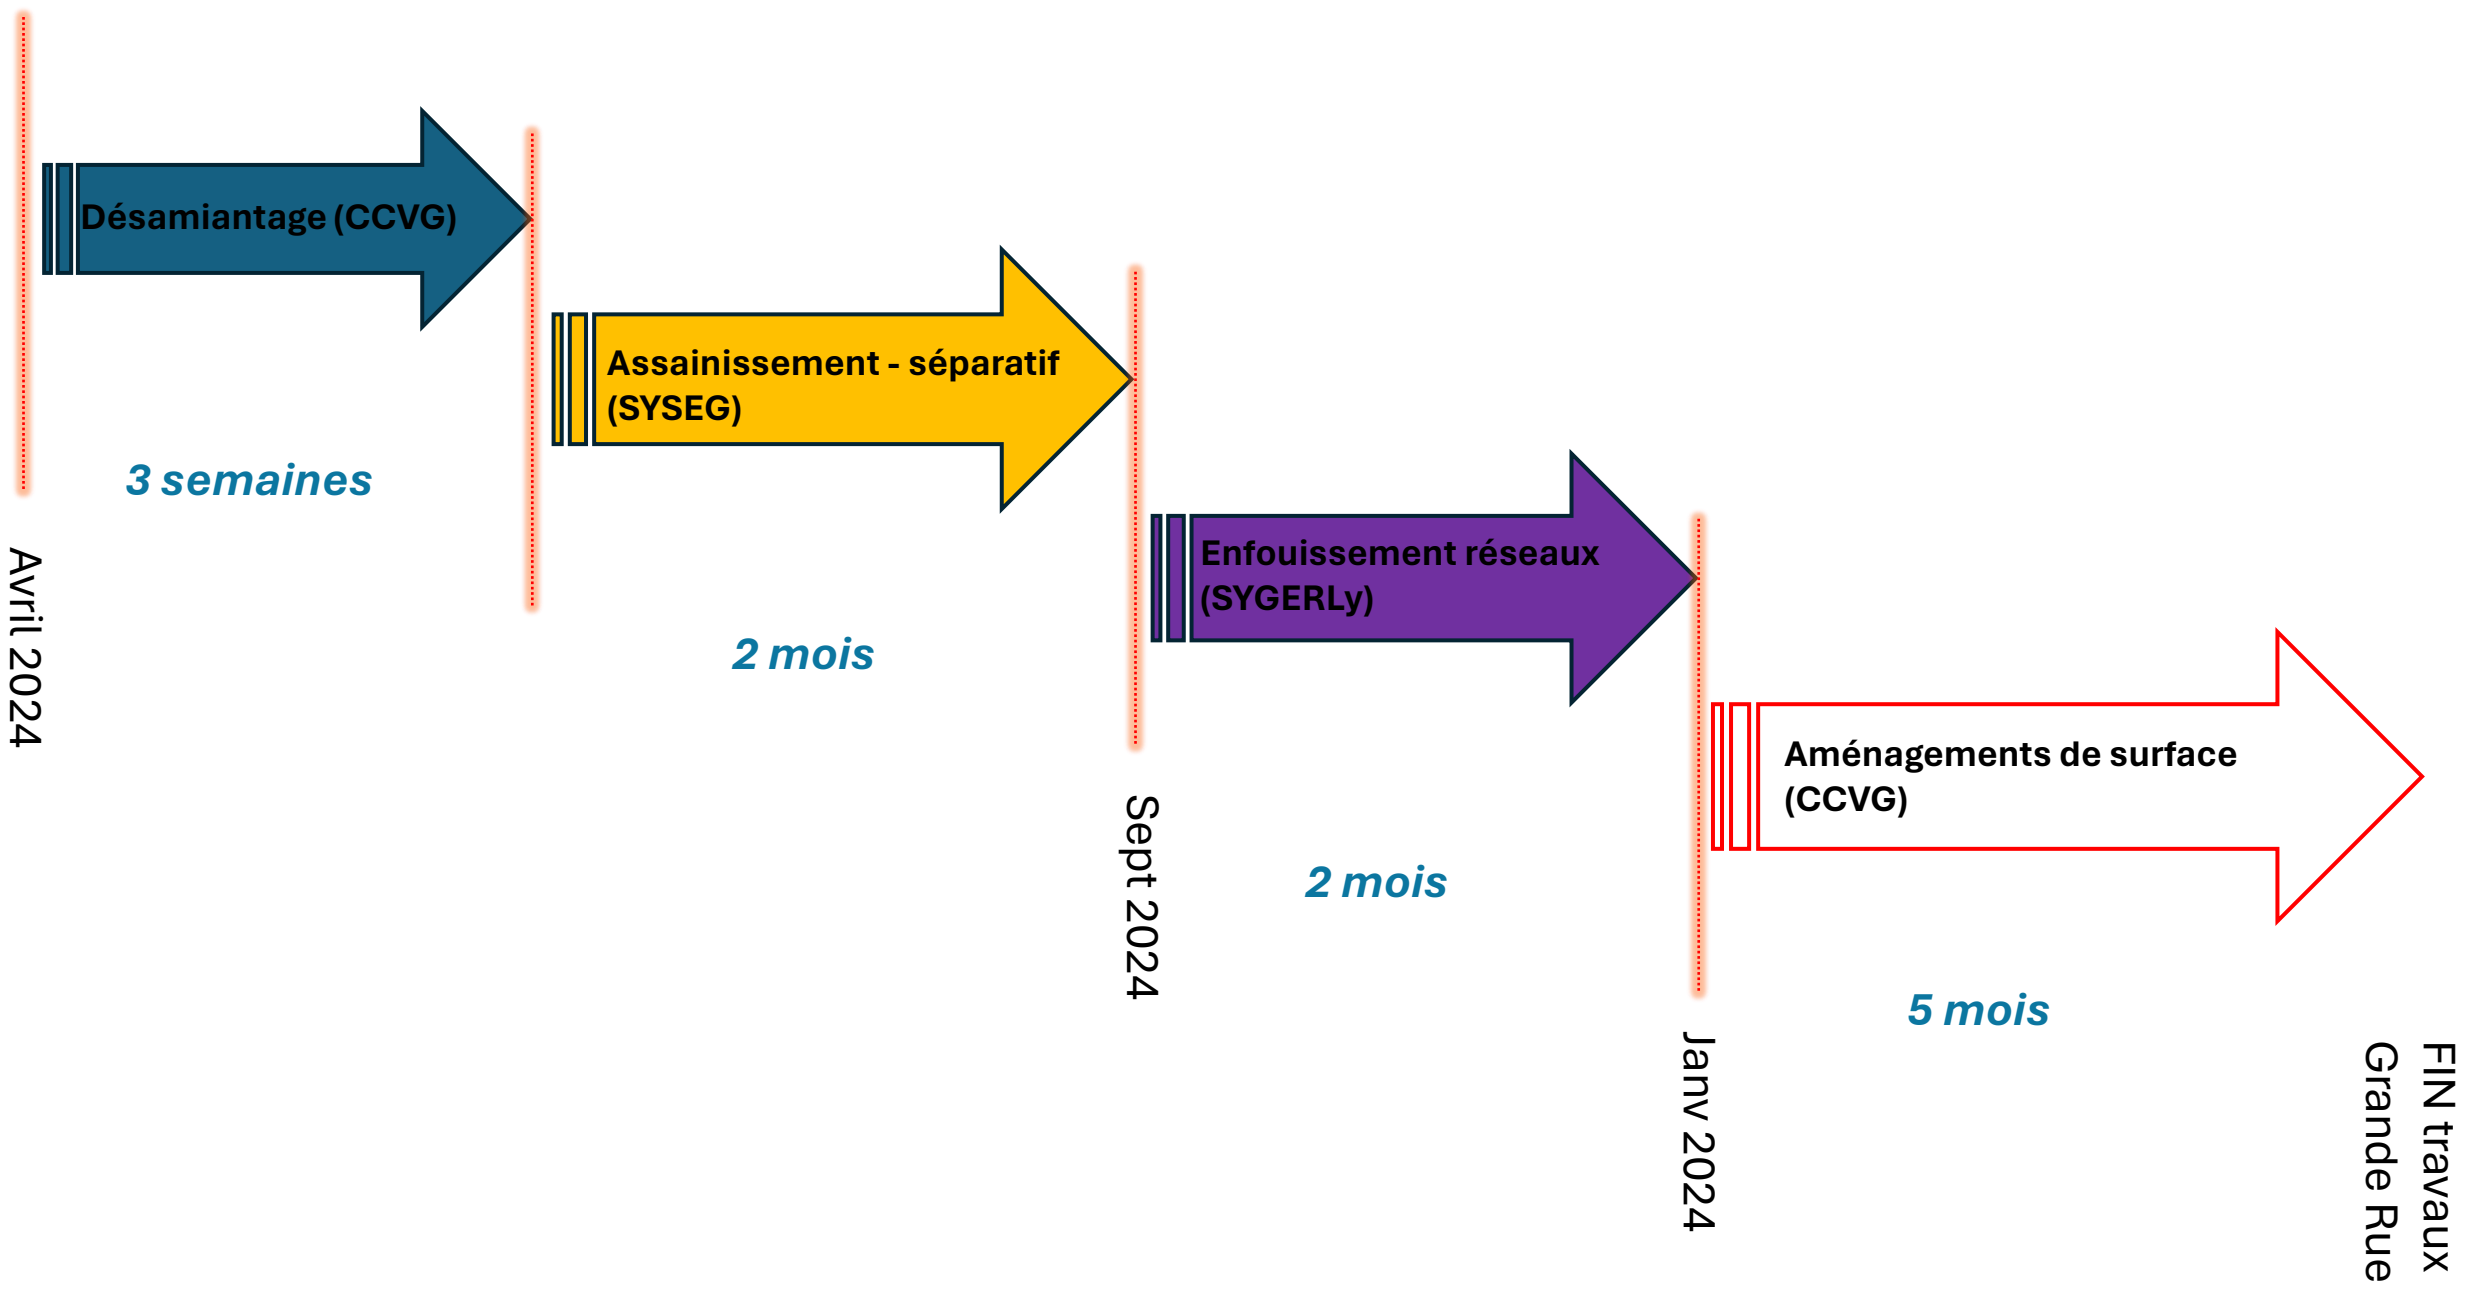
Désamiantage (CCVG)

3 semaines

Avril 2024

Assainissement - séparatif (SYSEG)

2 mois

Sept 2024

Enfouissement réseaux (SYGERLy)

2 mois

Janv 2024

Aménagements de surface (CCVG)

5 mois

FIN travaux Grande Rue